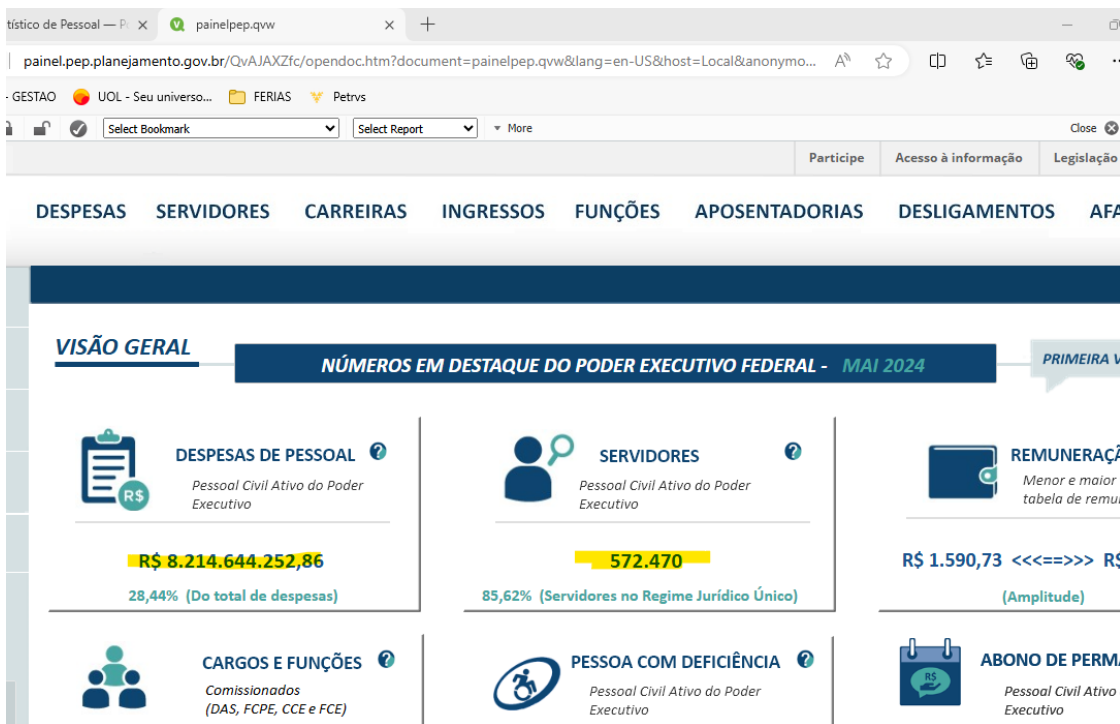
tístico de Pessoal — P
painelpep.qvw
painel.pep.planejamento.gov.br/QvAJAXZfc/opendoc.htm?document=painelpep.qvw&lang=en-US&host=Local&anonymo...
GESTAO UOL - Seu universo... FERIAS Petrvs
Select Bookmark
Select Report
More
Close
Participe Acesso à informação Legislação
DESPESAS SERVIDORES CARREIRAS INGRESSOS FUNÇÕES APOSENTADORIAS DESLIGAMENTOS AFA

VISÃO GERAL
NÚMEROS EM DESTAQUE DO PODER EXECUTIVO FEDERAL - MAI 2024
PRIMEIRA V

R$
DESPESAS DE PESSOAL
Pessoal Civil Ativo do Poder Executivo
R$ 8.214.644.252,86
28,44% (Do total de despesas)

SERVIDORES
Pessoal Civil Ativo do Poder Executivo
572.470
85,62% (Servidores no Regime Jurídico Único)

REMUNERAÇ
Menor e maior tabela de remu
R$ 1.590,73 <<<==>>> R$
(Amplitude)

CARGOS E FUNÇÕES
Comissionados (DAS, FCPE, CCE e FCE)

PESSOA COM DEFICIÊNCIA
Pessoal Civil Ativo do Poder Executivo

R$
ABONO DE PERMA
Pessoal Civil Ativo Executivo